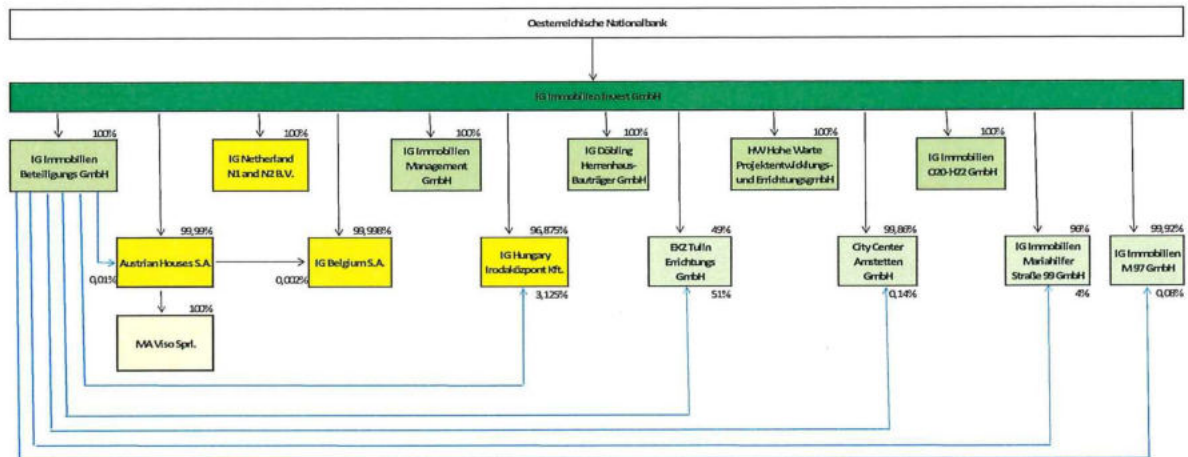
Oesterreichische Nationalbank

IG Immobilien Invest GmbH

100%
IG Immobilien Beteiligungs GmbH

100%
IG Netherland N1 and N2 B.V.

100%
IG Immobilien Management GmbH

100%
IG Döbling Herrenhaus-Bauträger GmbH

100%
HW Hohe Warte Projektentwicklungs- und Errichtungsgmbh

100%
IG Immobilien C20-H22 GmbH

99,99%
Austrian Houses S.A.
0,01%

99,998%
IG Belgium S.A.
0,002%

96,875%
IG Hungary Irodaközpont Kft.
3,125%

49%
EKZ Tulln Errichtungs GmbH
51%

99,86%
City Center Amstetten GmbH
0,14%

96%
IG Immobilien Mariahilfer Straße 99 GmbH
4%

99,92%
IG Immobilien M 97 GmbH
0,08%

100%
MA Viso Sprl.